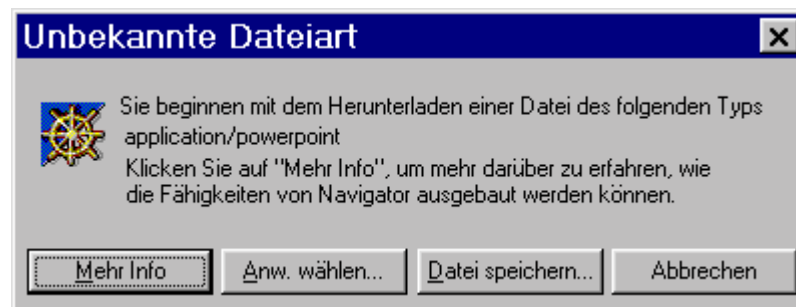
Unbekannte Dateiart

Sie beginnen mit dem Herunterladen einer Datei des folgenden Typs
application/powerpoint
Klicken Sie auf "Mehr Info", um mehr darüber zu erfahren, wie die Fähigkeiten von Navigator ausgebaut werden können.

Mehr Info | Anw. wählen... | Datei speichern... | Abbrechen